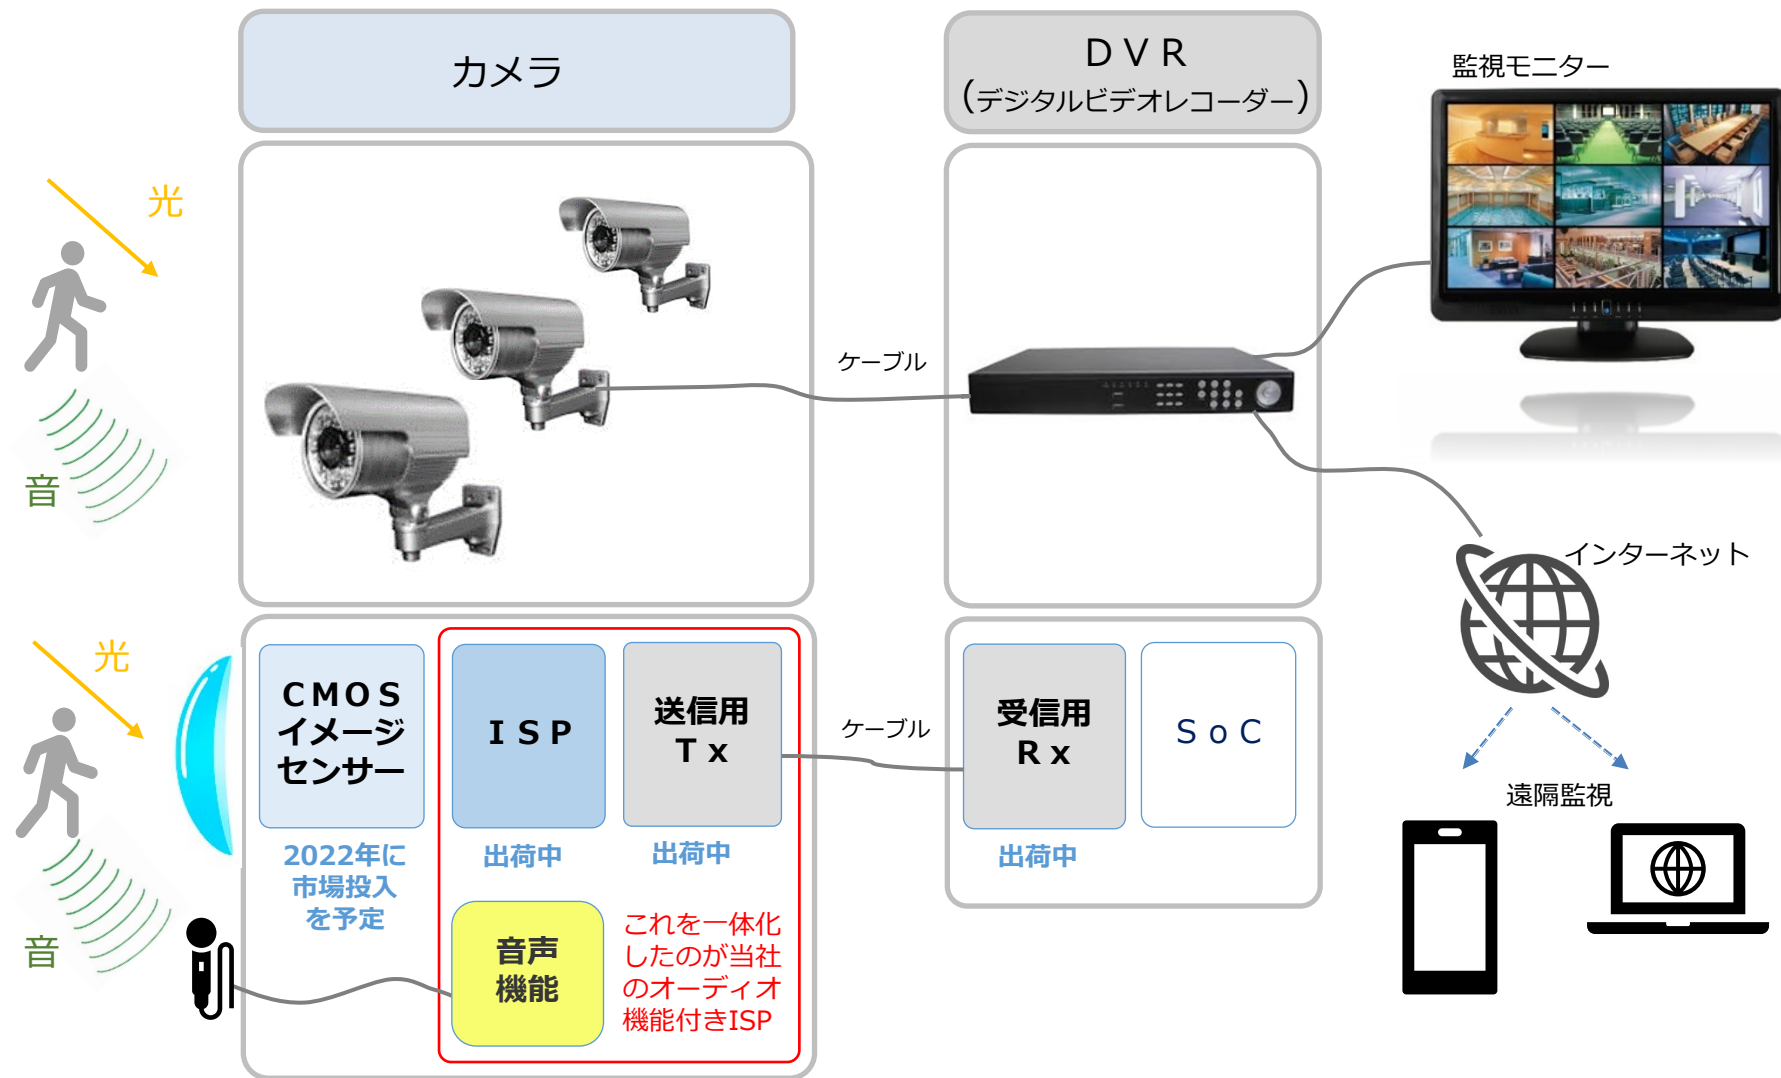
カメラ

DVR
(デジタルビデオレコーダー)

監視モニター

光

音

ケーブル

インターネット

光

音

CMOS
イメージ
センサー

2022年に
市場投入
を予定

ISP

出荷中

送信用
Tx

出荷中

音声
機能

これを一体化
したのが当社
のオーディオ
機能付きISP

ケーブル

受信用
Rx

出荷中

SoC

遠隔監視